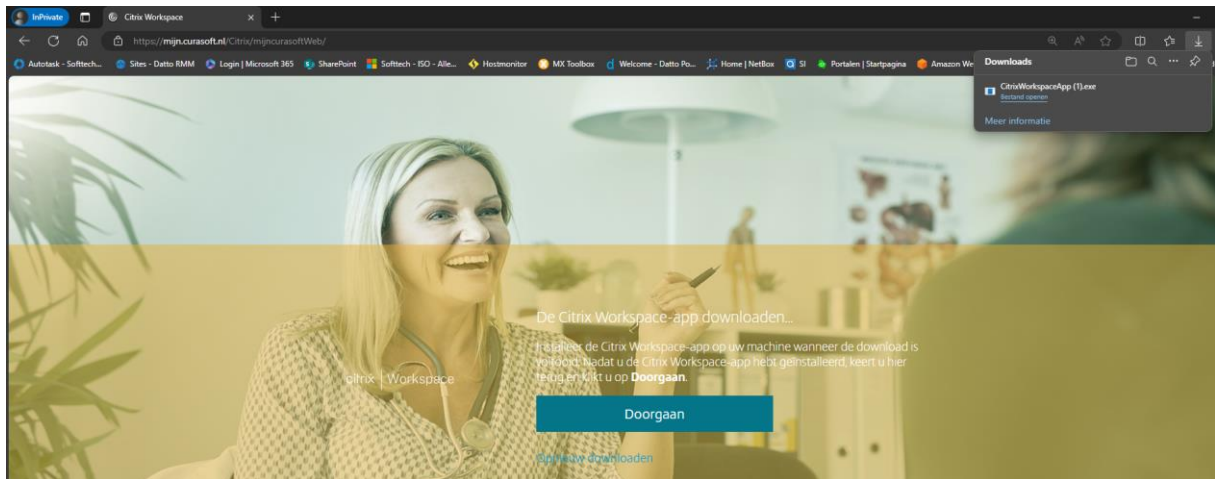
InPrivate
Citrix Workspace
https://mijn.curasoft.nl/Citrix/mijncurasoftWeb/
Autotask - Softtech... Sites - Datto RMM Login | Microsoft 365 SharePoint Softtech - ISO - Alle... Hostmonitor MX Toolbox Welcome - Datto Po... Home | NetBox SI Portalen | Startpagina Amazon We
Downloads
CitrixWorkspaceApp (1).exe
Bestand openen
Meer informatie

citrix | Workspace

De Citrix Workspace-app downloaden...
Installeer de Citrix Workspace-app op uw machine wanneer de download is voltooid. Nadat u de Citrix Workspace-app hebt geïnstalleerd, keert u hier terug en klikt u op **Doorgaan**.

Doorgaan

Opnieuw downloaden